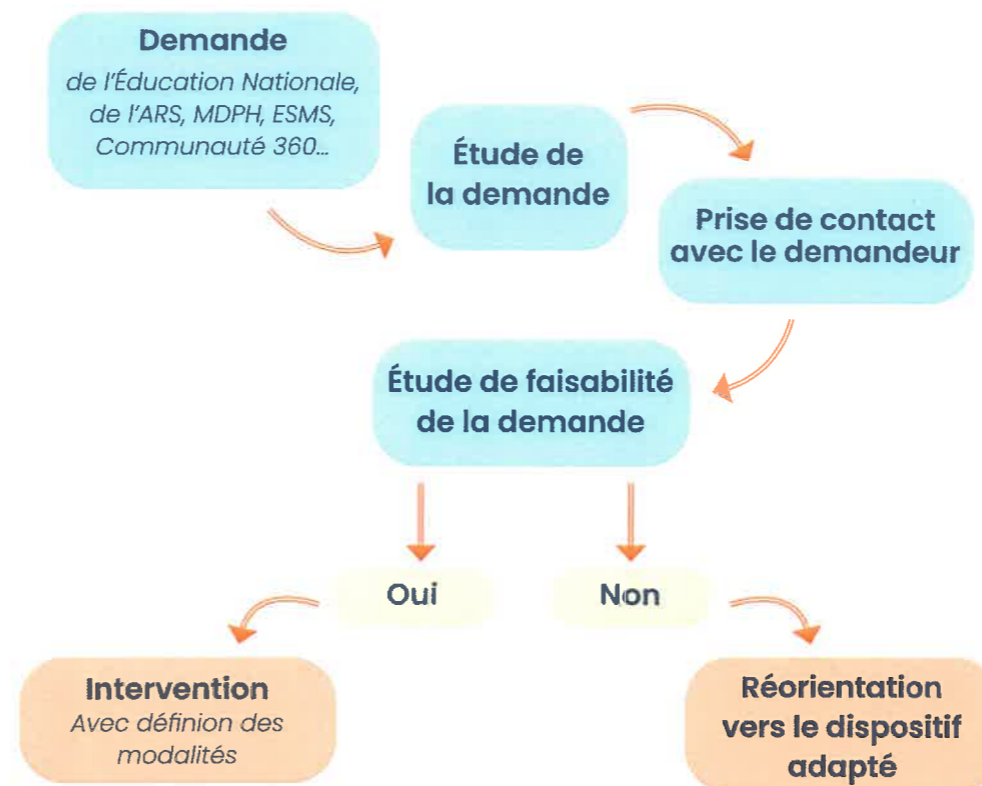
Demande
de l'Éducation Nationale, de l'ARS, MDPH, ESMS, Communauté 360...

Étude de la demande

Prise de contact avec le demandeur

Étude de faisabilité de la demande

Oui

Non

Intervention
Avec définion des modalités

Réorientation vers le dispositif adapté